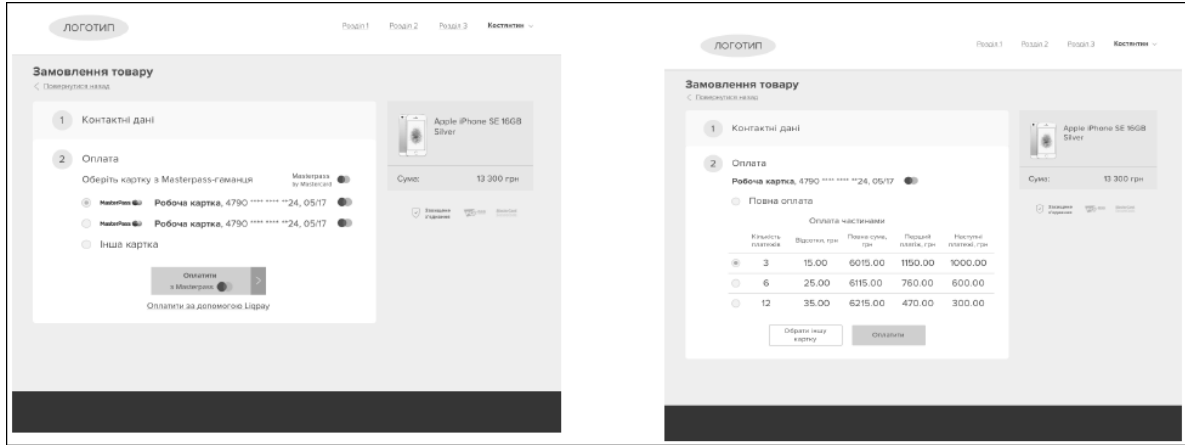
ЛОГОТИП

Розділ 1 Розділ 2 Розділ 3 Костянтин

Замовлення товару

Повернутися назад

1 Контактні дані

2 Оплата

Оберіть картку з Masterpass-гаманця

Masterpass by Mastercard

Masterpass Робоча картка, 4790 **** **** **24, 05/17

Masterpass Робоча картка, 4790 **** **** **24, 05/17

Інша картка

Оплатити з Masterpass

Оплатити за допомогою Liqpay

Apple iPhone SE 16GB Silver

Сума: 13 300 грн

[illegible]

ЛОГОТИП

Розділ 1 Розділ 2 Розділ 3 Костянтин

Замовлення товару

Повернутися назад

1 Контактні дані

2 Оплата

Робоча картка, 4790 **** **** **24, 05/17

Повна оплата

Оплата частинами

| Кількість платежів | Відсотки, грн | Повна сума, грн | Перший платіж, грн | Наступні платежі, грн |
|---|---|---|---|---|
| 3 | 15.00 | 6015.00 | 1150.00 | 1000.00 |
| 6 | 25.00 | 6115.00 | 760.00 | 600.00 |
| 12 | 35.00 | 6215.00 | 470.00 | 300.00 |

Обрати іншу картку

Оплатити

Apple iPhone SE 16GB Silver

Сума: 13 300 грн

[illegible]